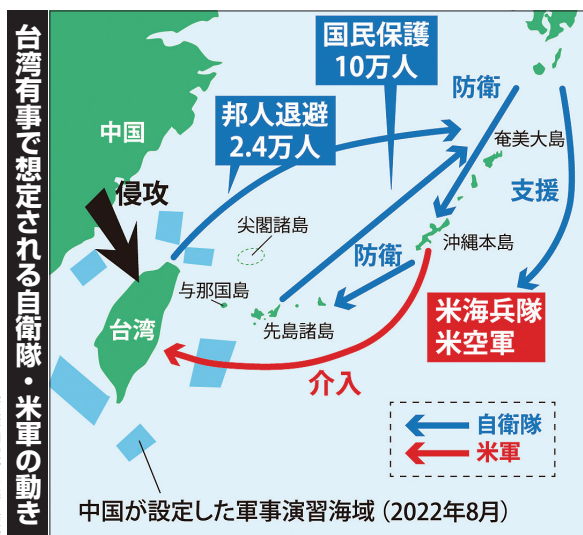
台湾有事で想定される自衛隊・米軍の動き

国民保護
10万人

邦人退避
2.4万人

防衛

中国

奄美大島

支援

侵攻

尖閣諸島

沖縄本島

防衛

与那国島

先島諸島

米海兵隊
米空軍

台湾

介入

自衛隊
米軍

中国が設定した軍事演習海域（2022年8月）